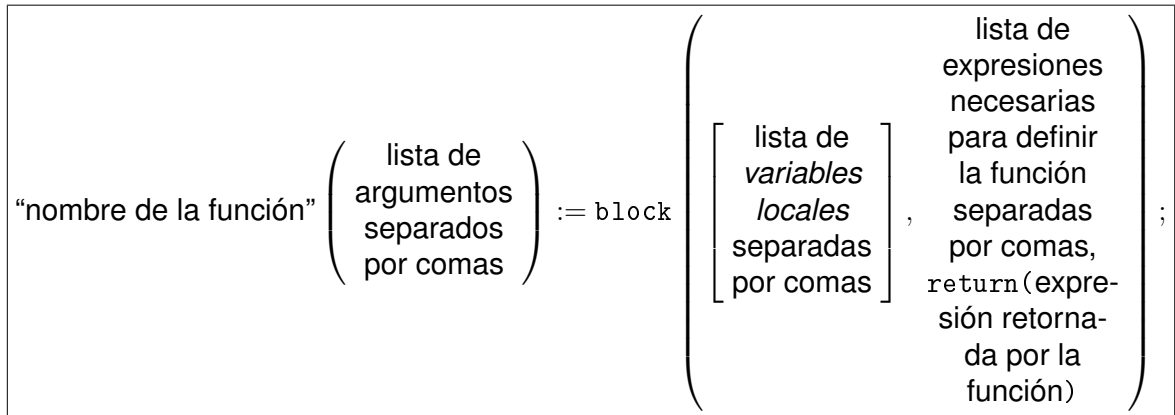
"nombre de la función" $\left(\begin{array}{c}\text{lista de}\\ \text{argumentos}\\ \text{separados}\\ \text{por comas}\end{array}\right)$ $:=$ block $\left(\left[\begin{array}{c}\text{lista de}\\ \textit{variables}\\ \textit{locales}\\ \text{separadas}\\ \text{por comas}\end{array}\right], \begin{array}{c}\text{lista de}\\ \text{expresiones}\\ \text{necesarias}\\ \text{para definir}\\ \text{la función}\\ \text{separadas}\\ \text{por comas,}\\ \texttt{return(}\text{expresión retornada por la función}\texttt{)}\end{array}\right)$ ;